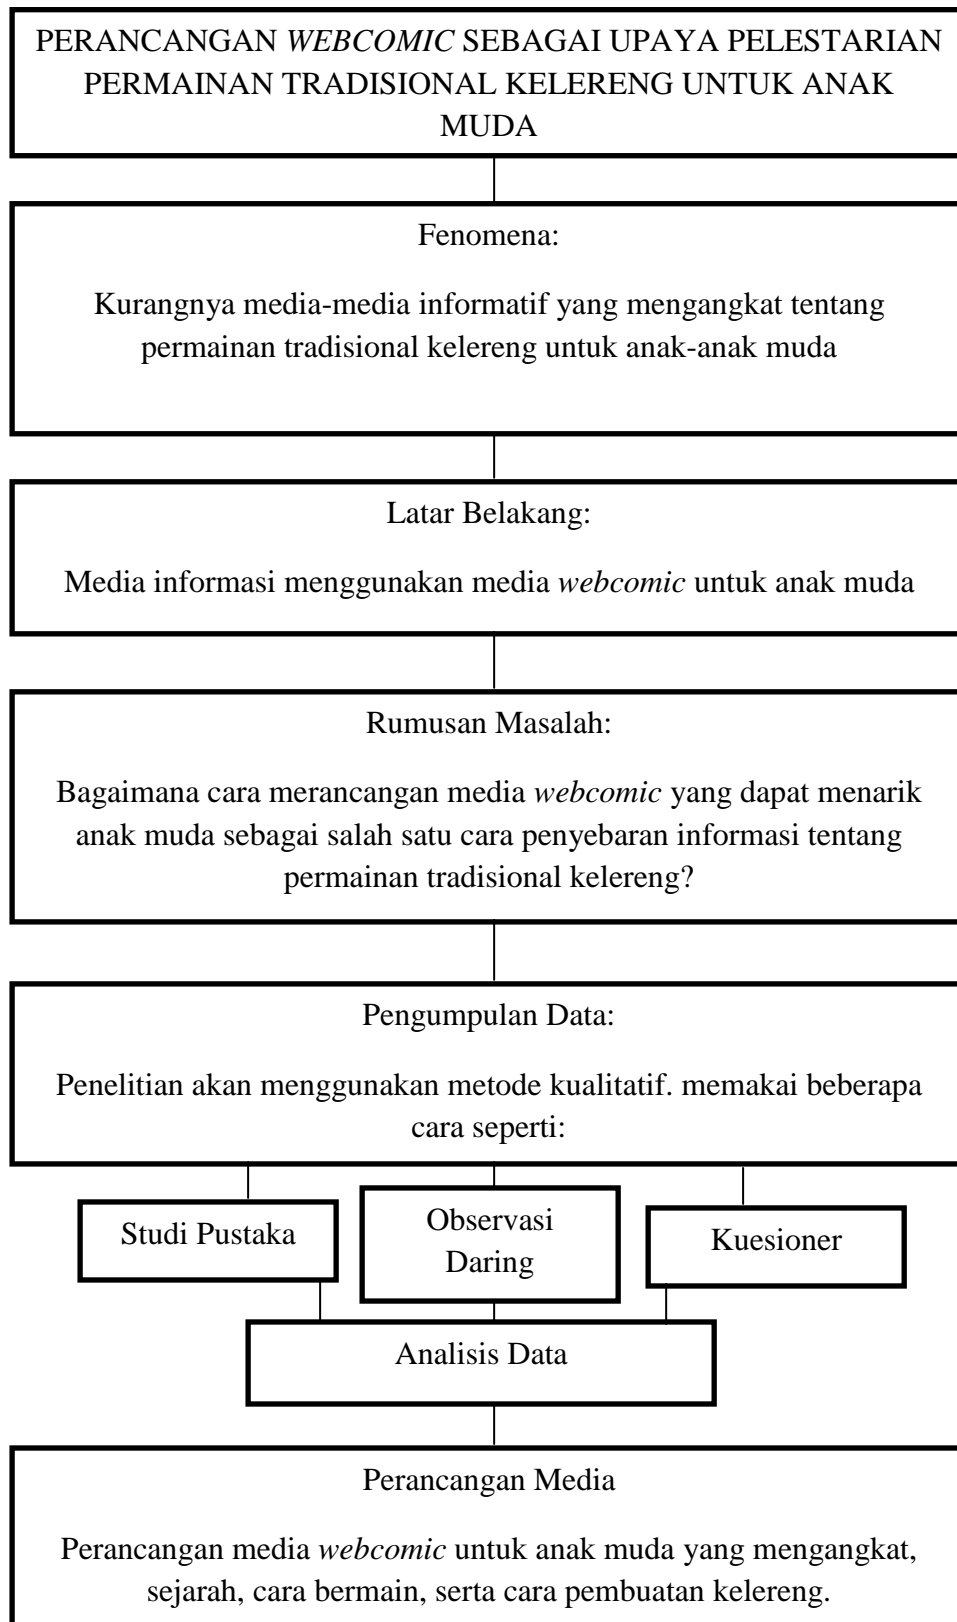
PERANCANGAN WEBCOMIC SEBAGAI UPAYA PELESTARIAN PERMAINAN TRADISIONAL KELERENG UNTUK ANAK MUDA

Fenomena:

Kurangnya media-media informatif yang mengangkat tentang permainan tradisional kelereng untuk anak-anak muda

Latar Belakang:

Media informasi menggunakan media webcomic untuk anak muda

Rumusan Masalah:

Bagaimana cara merancangan media webcomic yang dapat menarik anak muda sebagai salah satu cara penyebaran informasi tentang permainan tradisional kelereng?

Pengumpulan Data:

Penelitian akan menggunakan metode kualitatif. memakai beberapa cara seperti:

Studi Pustaka

Observasi Daring

Kuesioner

Analisis Data

Perancangan Media

Perancangan media webcomic untuk anak muda yang mengangkat, sejarah, cara bermain, serta cara pembuatan kelereng.